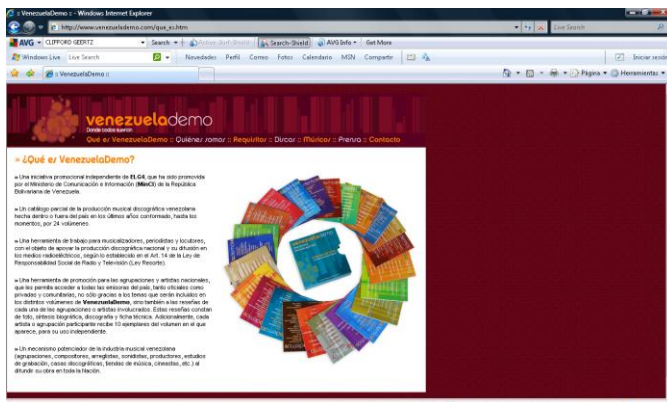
:: VenezuelaDemo :: - Windows Internet Explorer

http://www.venezuelademo.com/que_es.htm

Live Search

AVG CLIFFORD GEERTZ Search Active Surf-Shield Search-Shield AVG Info Get More

Windows Live Live Search Novedades Perfil Correo Fotos Calendario MSN Compartir Iniciar sesión

:: VenezuelaDemo ::

Página Herramientas

venezuelademo
Donde todos suenan

Qué es VenezuelaDemo :: Quiénes somos :: Requisitos :: Discos :: Músicos :: Prensa :: Contacto

:: ¿Qué es VenezuelaDemo?

:: Una iniciativa promocional independiente de ELG4, que ha sido promovida por el Ministerio de Comunicación e Información (MinCI) de la República Bolivariana de Venezuela.

:: Un catálogo parcial de la producción musical discográfica venezolana hecha dentro o fuera del país en los últimos años conformado, hasta los momentos, por 24 volúmenes.

:: Una herramienta de trabajo para musicalizadores, periodistas y locutores, con el objeto de apoyar la producción discográfica nacional y su difusión en los medios radioeléctricos, según lo establecido en el Art. 14 de la Ley de Responsabilidad Social de Radio y Televisión (Ley Resorte).

:: Una herramienta de promoción para las agrupaciones y artistas nacionales, que les permite acceder a todas las emisoras del país, tanto oficiales como privadas y comunitarias, no sólo gracias a los temas que serán incluidos en los distintos volúmenes de VenezuelaDemo, sino también a las reseñas de cada una de las agrupaciones o artistas involucrados. Estas reseñas constan de foto, síntesis biográfica, discografía y ficha técnica. Adicionalmente, cada artista o agrupación participante recibe 10 ejemplares del volumen en el que aparece, para su uso independiente.

:: Un mecanismo potenciador de la industria musical venezolana (agrupaciones, compositores, arreglistas, sonidistas, productores, estudios de grabación, casas discográficas, tiendas de música, cineastas, etc.) al difundir su obra en toda la Nación.